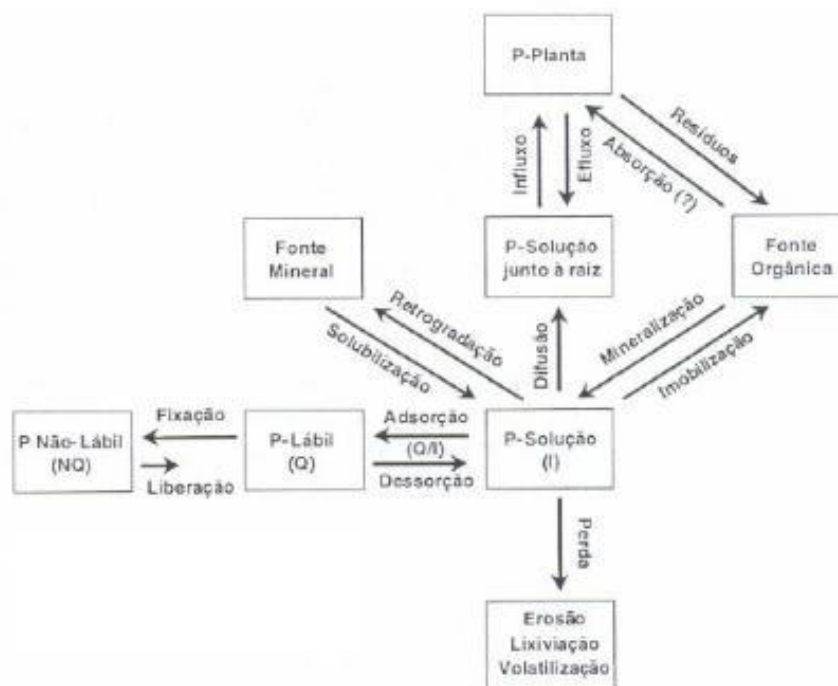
P-Planta

Influxo

Efluxo

Absorção (?)

Resíduos

Fonte Mineral

P-Solução junto à raiz

Fonte Orgânica

Retrogradação

Solubilização

Difusão

Mineralização

Imobilização

Fixação

P Não-Lábil (NQ)

Liberação

P-Lábil (Q)

Adsorção

(Q/I)

Dessorção

P-Solução (I)

Perda

Erosão
Lixiviação
Volatilização